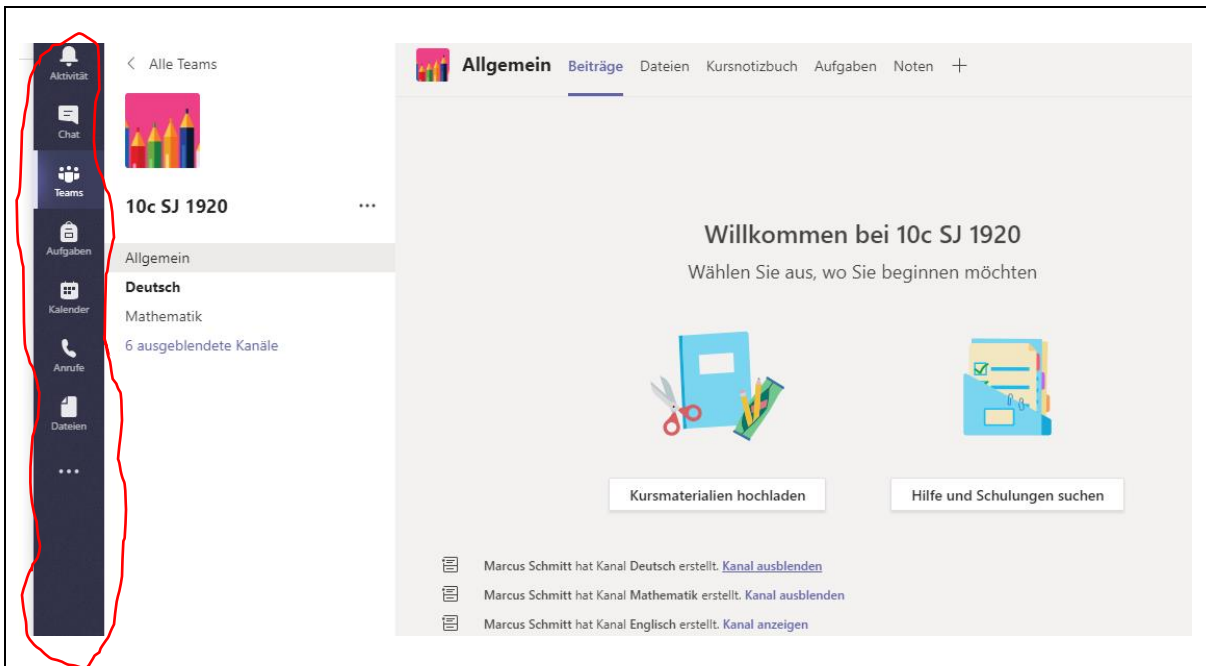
Aktivität
Chat
Teams
Aufgaben
Kalender
Anrufe
Dateien
...

< Alle Teams

10c SJ 1920 ...

Allgemein
Deutsch
Mathematik
6 ausgeblendete Kanäle

Allgemein Beiträge Dateien Kursnotizbuch Aufgaben Noten +

Willkommen bei 10c SJ 1920
Wählen Sie aus, wo Sie beginnen möchten

Kursmaterialien hochladen
Hilfe und Schulungen suchen

Marcus Schmitt hat Kanal Deutsch erstellt. Kanal ausblenden
Marcus Schmitt hat Kanal Mathematik erstellt. Kanal ausblenden
Marcus Schmitt hat Kanal Englisch erstellt. Kanal anzeigen